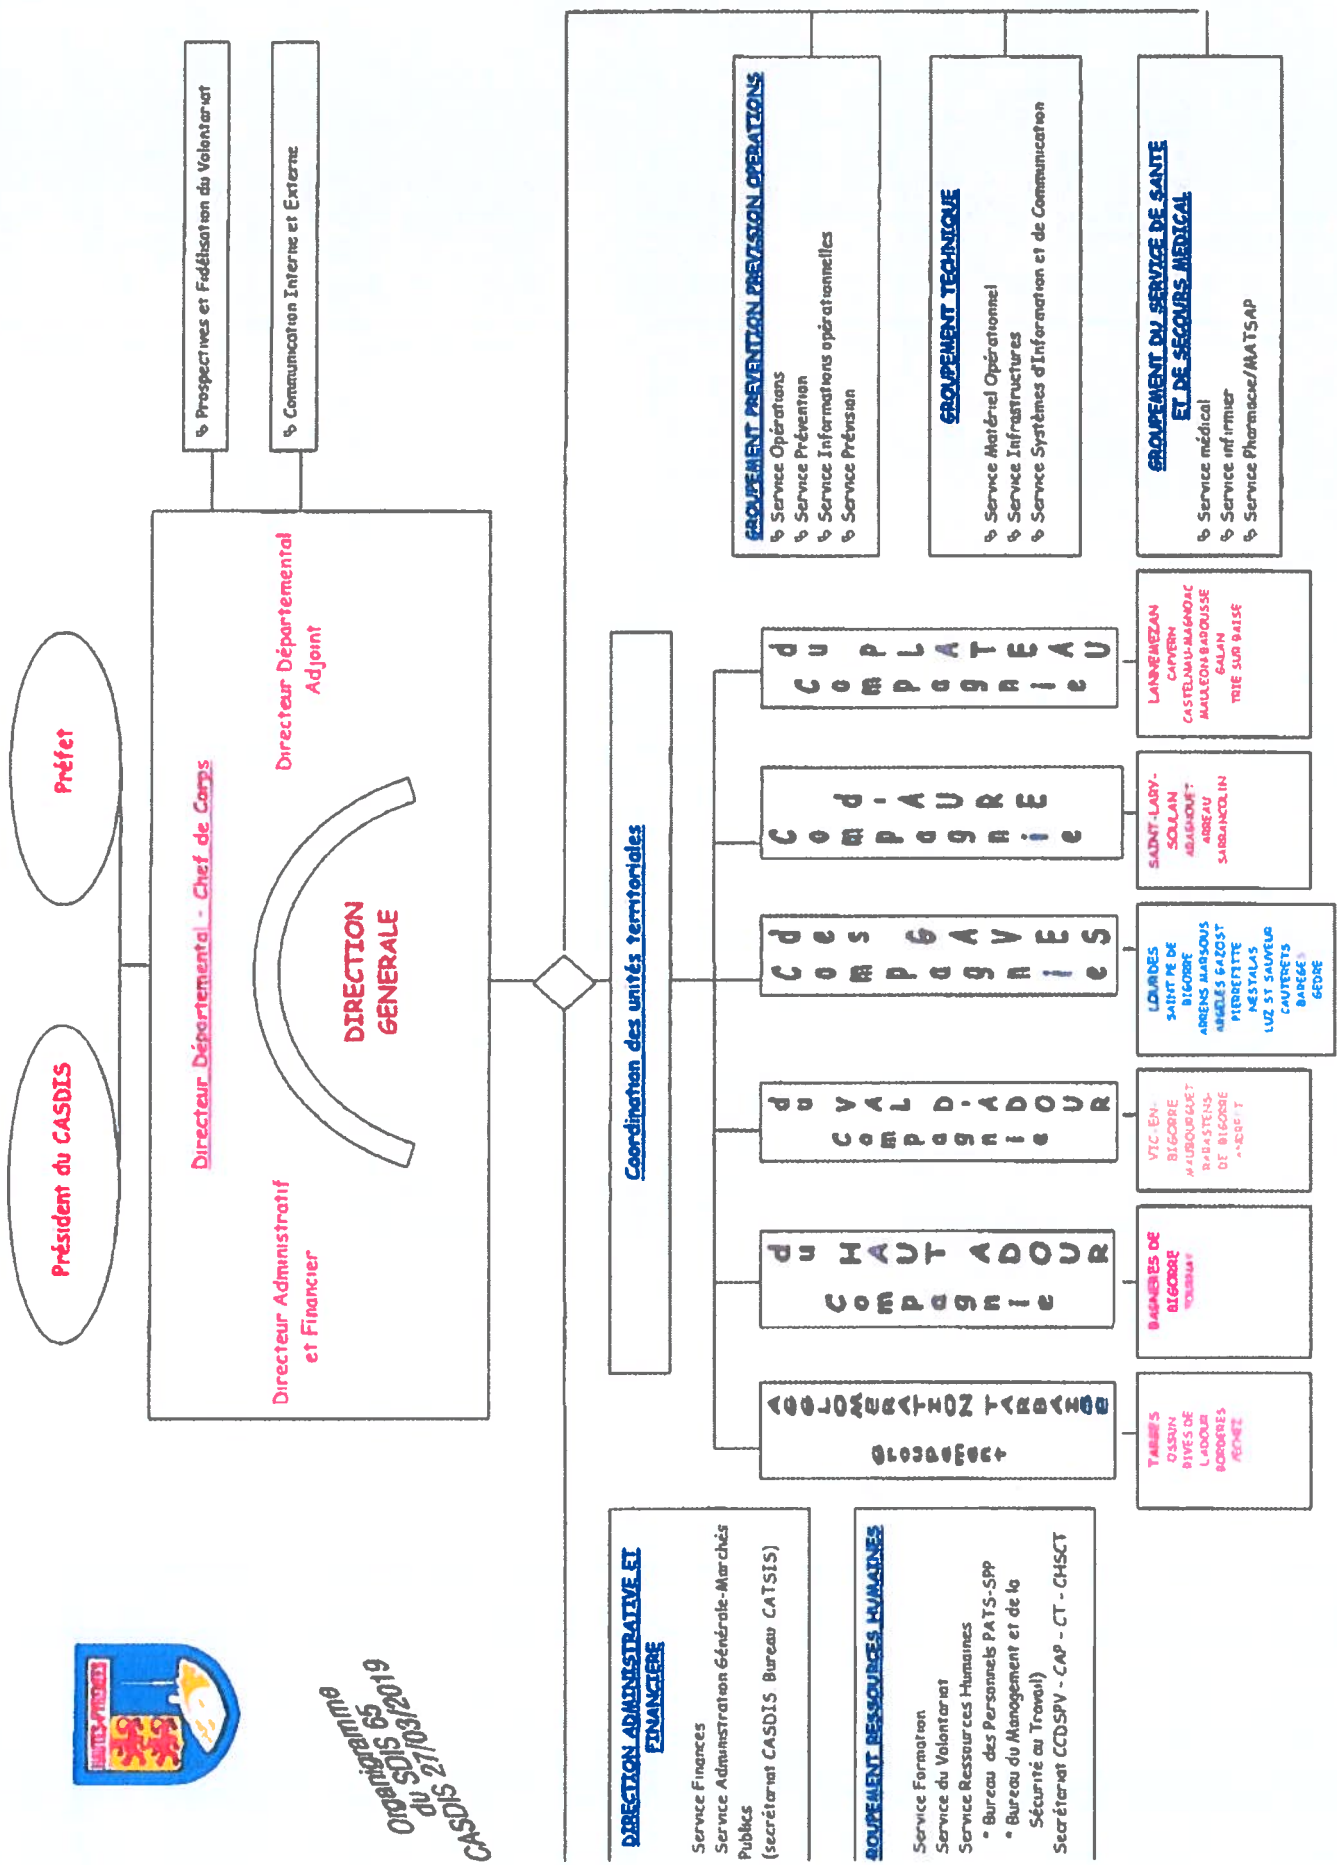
HAUTES-PYRÉNÉES

Organigramme du SDIS 65 CASDIS 27/03/2019

Président du CASDIS

Préfet

↳ Prospectives et Fidélisation du Volontariat

↳ Communication Interne et Externe

Directeur Départemental - Chef de Corps

Directeur Administratif et Financier

Directeur Départemental Adjoint

DIRECTION GENERALE

Coordination des unités territoriales

GROUPEMENT PREVENTION PREVISION OPERATIONS
↳ Service Opérations
↳ Service Prévention
↳ Service Informations opérationnelles
↳ Service Prévision

GROUPEMENT TECHNIQUE
↳ Service Matériel Opérationnel
↳ Service Infrastructures
↳ Service Systèmes d'Information et de Communication

GROUPEMENT DU SERVICE DE SANTE ET DE SECOURS MEDICAL
↳ Service médical
↳ Service infirmier
↳ Service Pharmacie/MATSAP

DIRECTION ADMINISTRATIVE ET FINANCIERE
Service Finances
Service Administration Générale-Marchés Publics
(secrétariat CASDIS Bureau CATSIS)

GROUPEMENT RESSOURCES HUMAINES
Service Formation
Service du Volontariat
Service Ressources Humaines
• Bureau des Personnels PATS-SPP
• Bureau du Management et de la Sécurité au Travail)
Secrétariat CCDSPV - CAP - CT - CHSCT

Groupement AGGLOMERATION TARBAISE
TARBES
OSSUN
RIVES DE L'ADOUR
BORDERES
AUREILHAN

Compagnie du HAUT ADOUR
BAGNERES DE BIGORRE
TOURNAY

Compagnie du VAL D'ADOUR
VIC-EN-BIGORRE
MAUBOURGUET
RABASTENS-DE-BIGORRE
ANERET

Compagnie des GAVES
LOURDES
SAINT PE DE BIGORRE
ARRENS MARSOUS
ARGELES GAZOST
PIERREFITTE
NESTALAS
LUZ ST SAUVEUR
CAUTERETS
BAREGES
GEDRE

Compagnie d'AURE
SAINT-LARY-SOULAN
ARREAU
SARRANCOLIN

Compagnie du PLATEAU
LANNEMEZAN
CAPVERN
CASTELNAU-MAGNOAC
MAULEON-BAROUSSE
GALAN
TRIE SUR BAISE